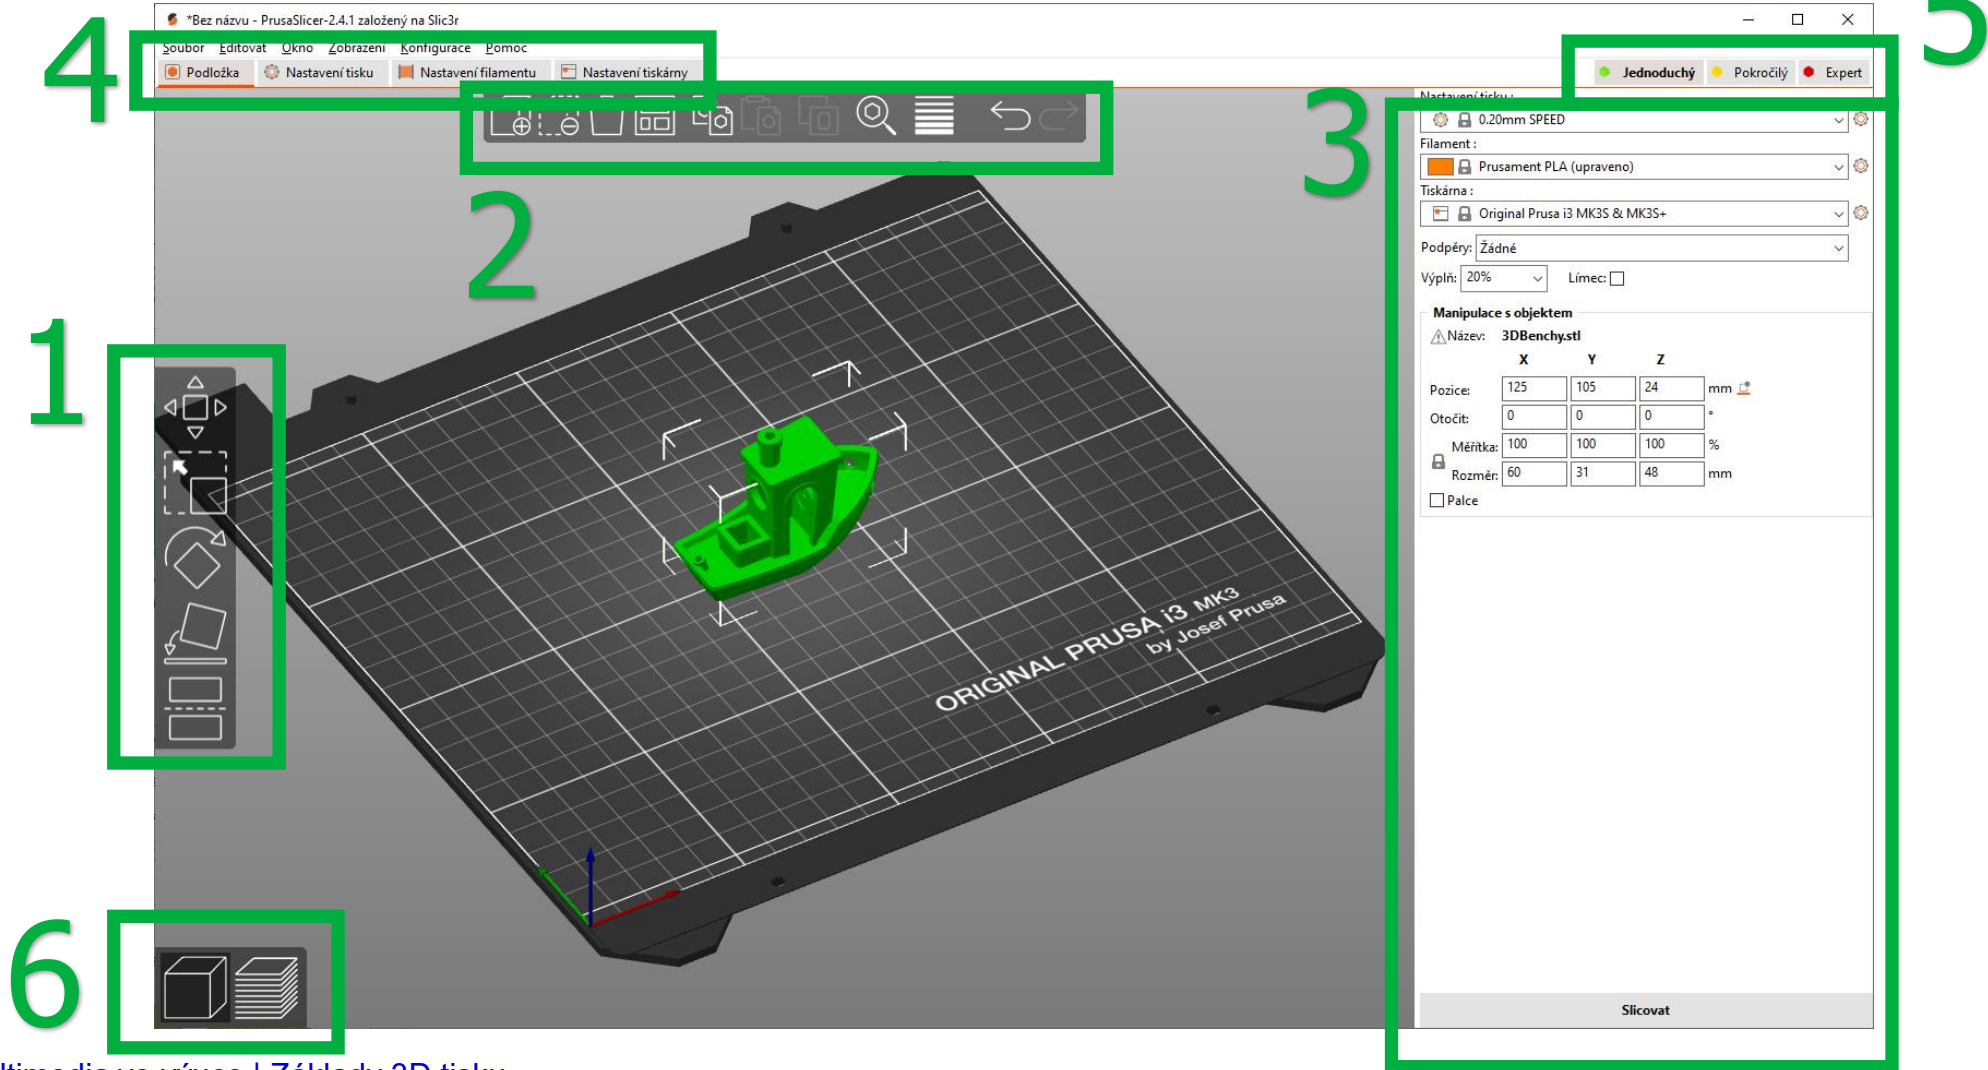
*Bez názvu - PrusaSlicer-2.4.1 založený na Slic3r

Soubor Editovat Okno Zobrazení Konfigurace Pomoc

Podložka Nastavení tisku Nastavení filamentu Nastavení tiskárny

Jednoduchý Pokročilý Expert

4 5 3 2 1 6

Nastavení tisku :
0.20mm SPEED
Filament :
Prusament PLA (upraveno)
Tiskárna :
Original Prusa i3 MK3S & MK3S+
Podpěry: Žádné
Výplň: 20% Límec:

Manipulace s objektem
Název: 3DBenchy.stl

| | X | Y | Z | |
|---|---|---|---|---|
| Pozice: | 125 | 105 | 24 | mm |
| Otočit: | 0 | 0 | 0 | ° |
| Měřítka: | 100 | 100 | 100 | % |
| Rozměr: | 60 | 31 | 48 | mm |

Palce

Slicovat

ORIGINAL PRUSA i3 MK3 by Josef Prusa

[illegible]ltimedia ve výuce | Základy 3D tisku